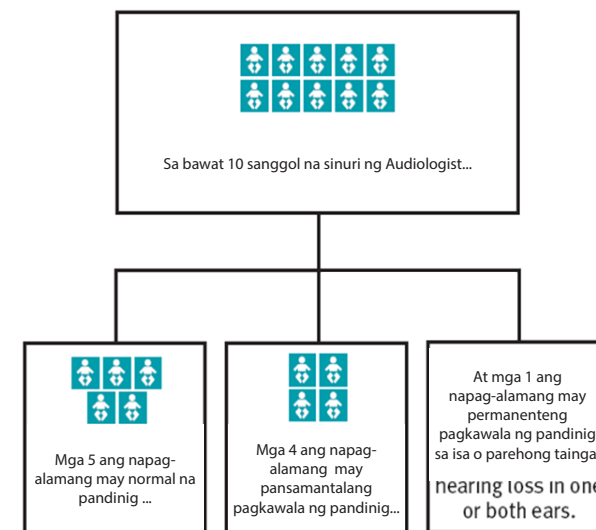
Sa bawat 10 sanggol na sinuri ng Audiologist...

Mga 5 ang napag-alamang may normal na pandinig ...

Mga 4 ang napag-alamang may pansamantalang pagkawala ng pandinig...

At mga 1 ang napag-alamang may permanenteng pagkawala ng pandinig sa isa o parehong tainga

nearing loss in one or both ears.